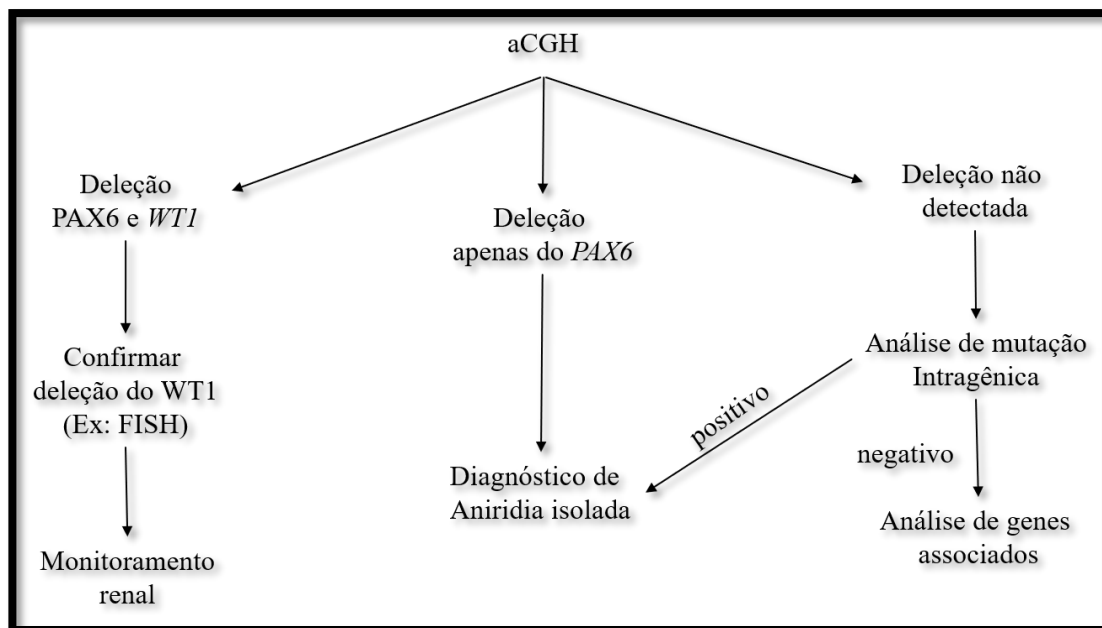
aCGH

Deleção PAX6 e *WT1*

Confirmar deleção do WT1 (Ex: FISH)

Monitoramento renal

Deleção apenas do *PAX6*

Diagnóstico de Aniridia isolada

Deleção não detectada

Análise de mutação Intragênica

positivo

negativo

Análise de genes associados